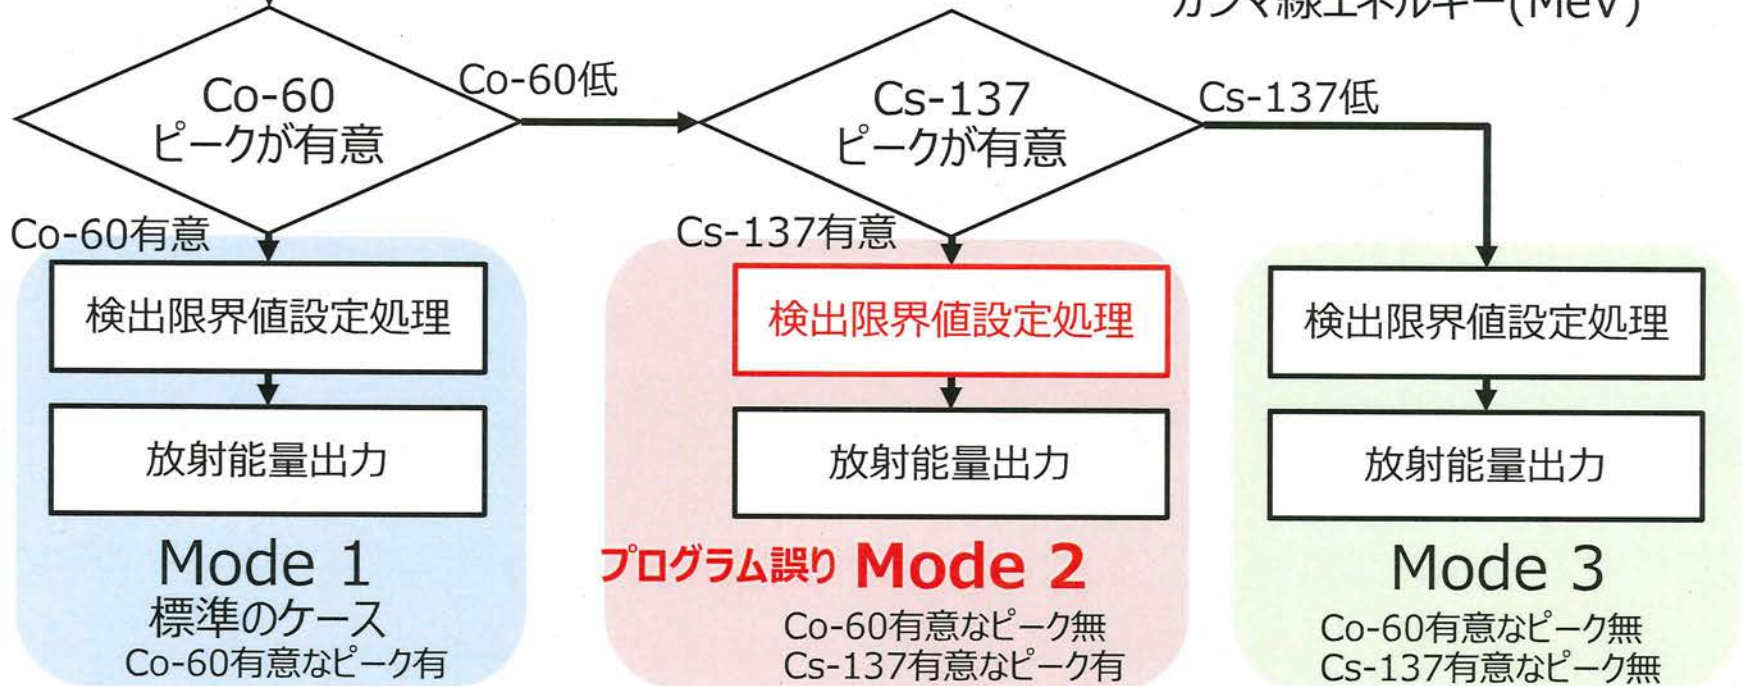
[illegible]線エネルギー(MeV)

Co-60
ピークが有意

Co-60低

Cs-137
ピークが有意

Cs-137低

Co-60有意

Cs-137有意

検出限界値設定処理

放射能量出力

Mode 1
標準のケース
Co-60有意なピーク有

検出限界値設定処理

放射能量出力

プログラム誤り Mode 2
Co-60有意なピーク無
Cs-137有意なピーク有

検出限界値設定処理

放射能量出力

Mode 3
Co-60有意なピーク無
Cs-137有意なピーク無